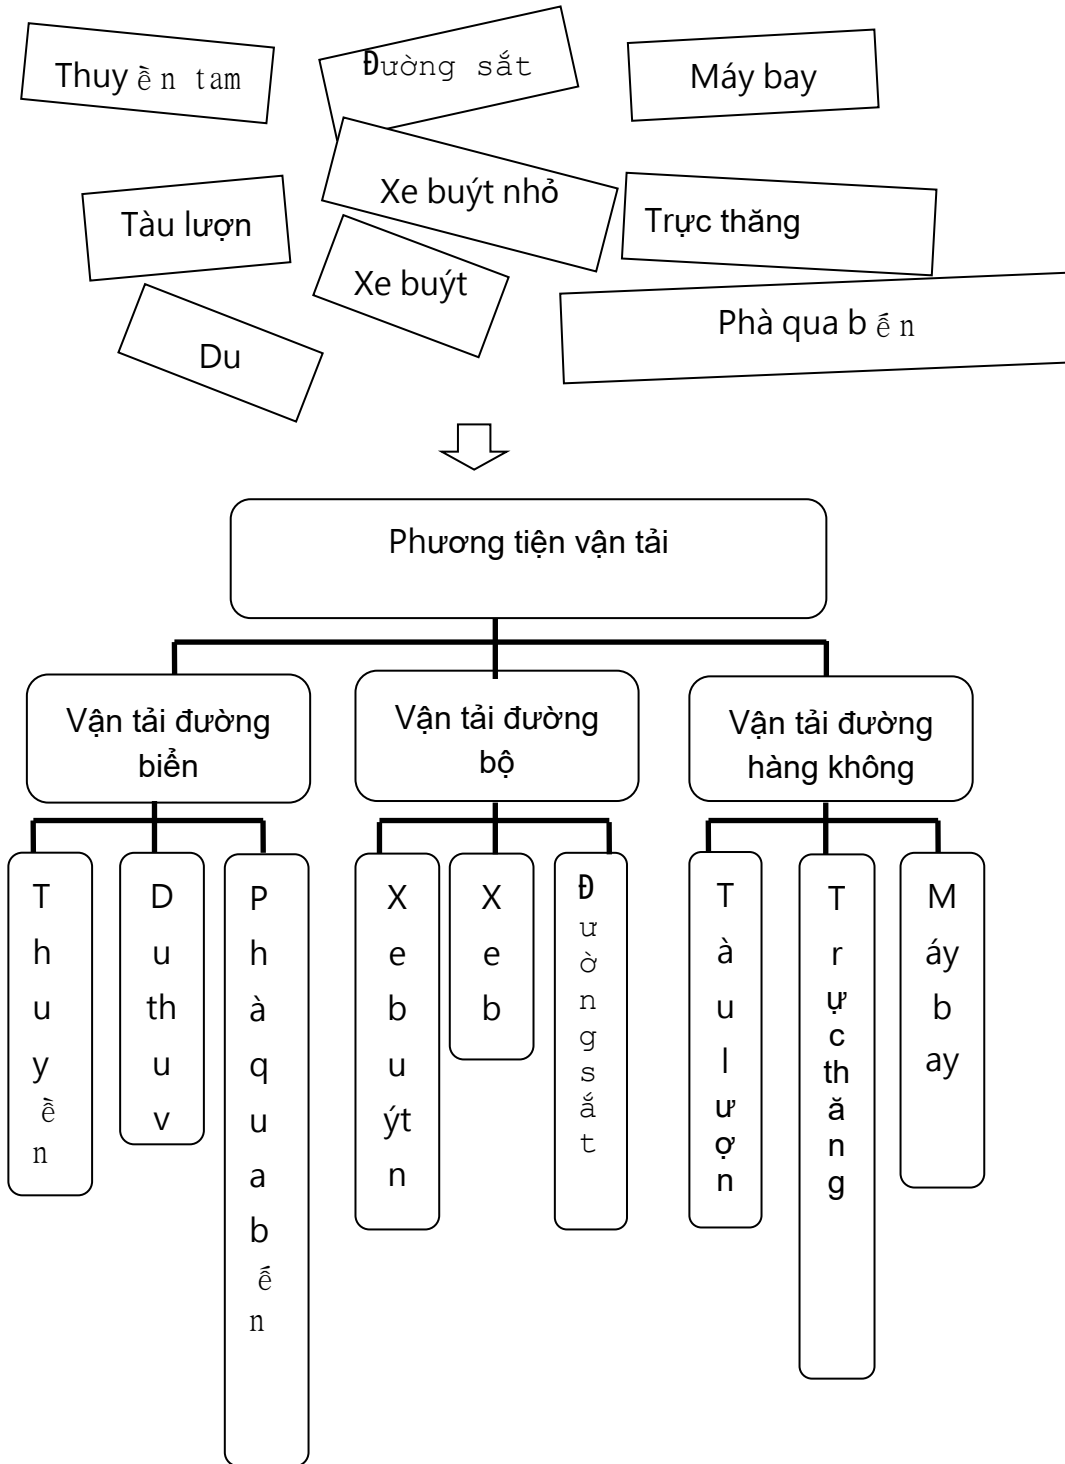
Thuyền tam

Đường sắt

Máy bay

Xe buýt nhỏ

Tàu lượn

Trực thăng

Xe buýt

Phà qua bến

Du

Phương tiện vận tải

Vận tải đường biển

Vận tải đường bộ

Vận tải đường hàng không

Thuyền

Du thuv

Phà qua bến

Xe buýt n

Xe b

Đường sắt

Tàu lượn

Trực thăng

Máy bay